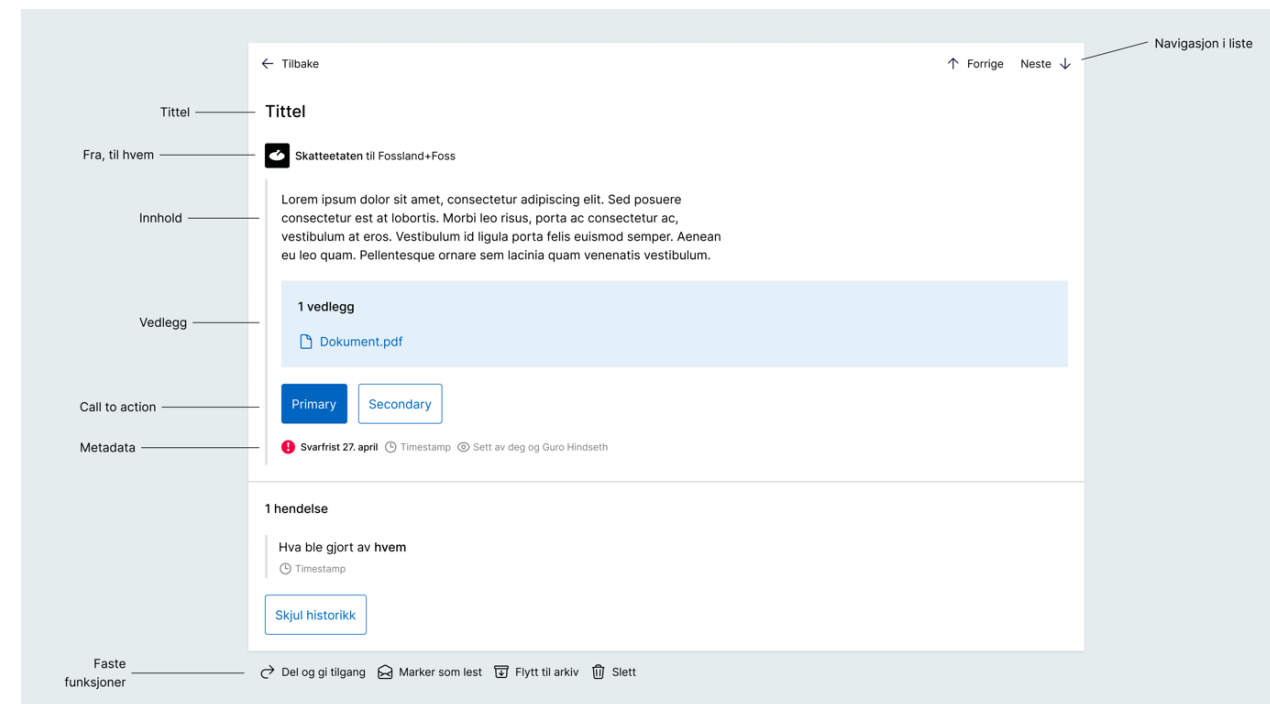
Navigasjon i liste

← Tilbake

↑ Forrige Neste ↓

Tittel

Tittel

Fra, til hvem

Skatteetaten til Fossland+Foss

Innhold

Lorem ipsum dolor sit amet, consectetur adipiscing elit. Sed posuere consectetur est at lobortis. Morbi leo risus, porta ac consectetur ac, vestibulum at eros. Vestibulum id ligula porta felis euismod semper. Aenean eu leo quam. Pellentesque ornare sem lacinia quam venenatis vestibulum.

Vedlegg

1 vedlegg

Dokument.pdf

Call to action

Primary

Secondary

Metadata

Svarfrist 27. april Timestamp Sett av deg og Guro Hindseth

1 hendelse

Hva ble gjort av hvem

Timestamp

Skjul historikk

Faste funksjoner

Del og gi tilgang Marker som lest Flytt til arkiv Slett